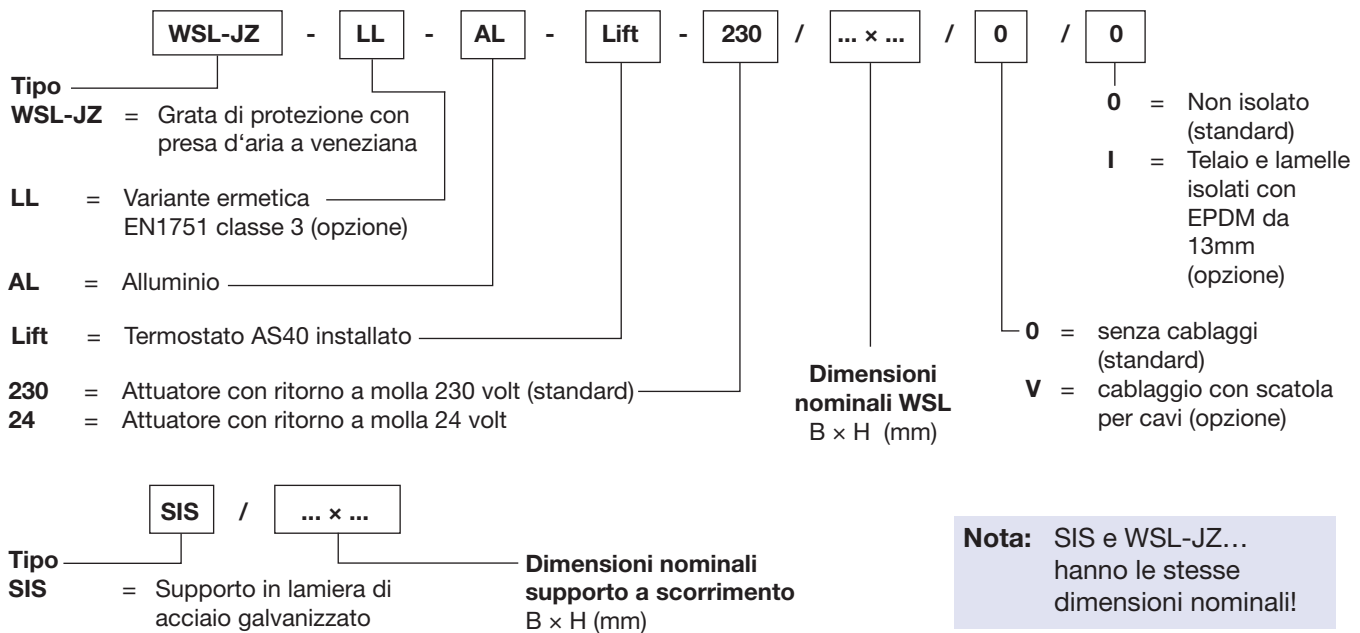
WSL-JZ - LL - AL - Lift - 230 / ... × ... / 0 / 0

Tipo
WSL-JZ = Grata di protezione con presa d‘aria a veneziana

LL = Variante ermetica EN1751 classe 3 (opzione)

AL = Alluminio

Lift = Termostato AS40 installato

230 = Attuatore con ritorno a molla 230 volt (standard)
24 = Attuatore con ritorno a molla 24 volt

Dimensioni nominali WSL
B × H (mm)

0 = Non isolato (standard)
I = Telaio e lamelle isolati con EPDM da 13mm (opzione)

0 = senza cablaggi (standard)
V = cablaggio con scatola per cavi (opzione)

SIS / ... × ...

Tipo
SIS = Supporto in lamiera di acciaio galvanizzato

Dimensioni nominali supporto a scorrimento
B × H (mm)

Nota: SIS e WSL-JZ… hanno le stesse dimensioni nominali!